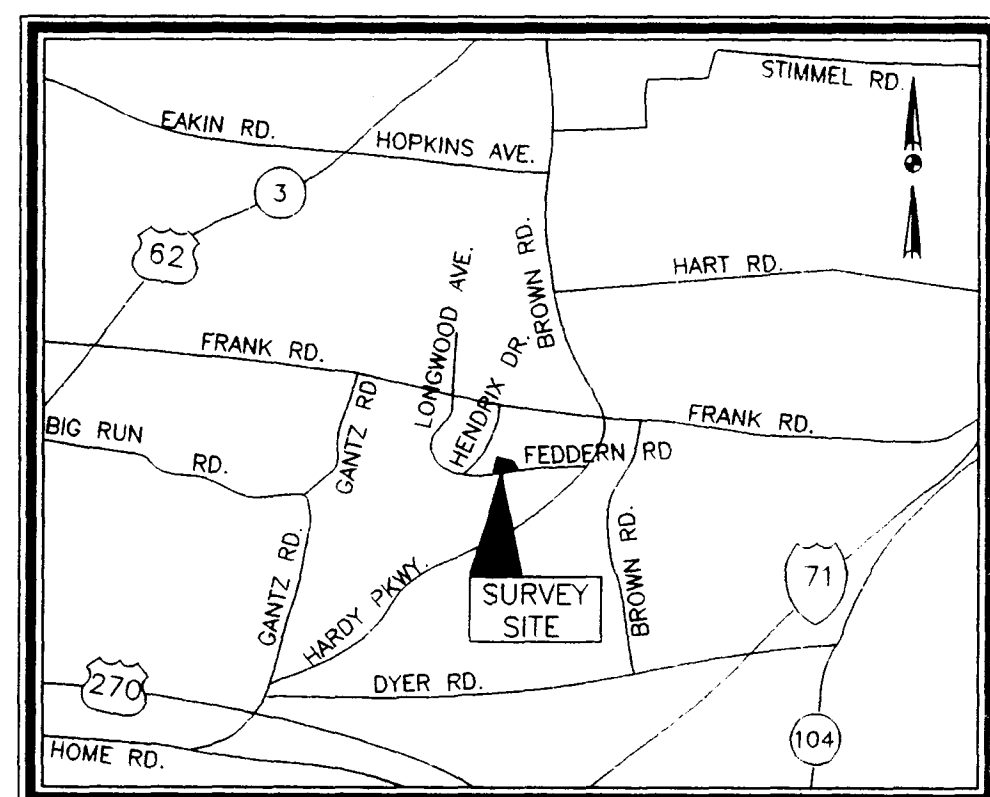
STIMMEL RD.

EAKIN RD.

HOPKINS AVE.

3

62

BROWN RD.

LONGWOOD AVE.

HART RD.

HENDRIX DR.

FRANK RD.

GANTZ RD

FRANK RD.

BIG RUN

RD.

FEDDERN RD

GANTZ RD.

BROWN RD.

HARDY PKWY.

SURVEY SITE

71

270

DYER RD.

HOME RD.

104